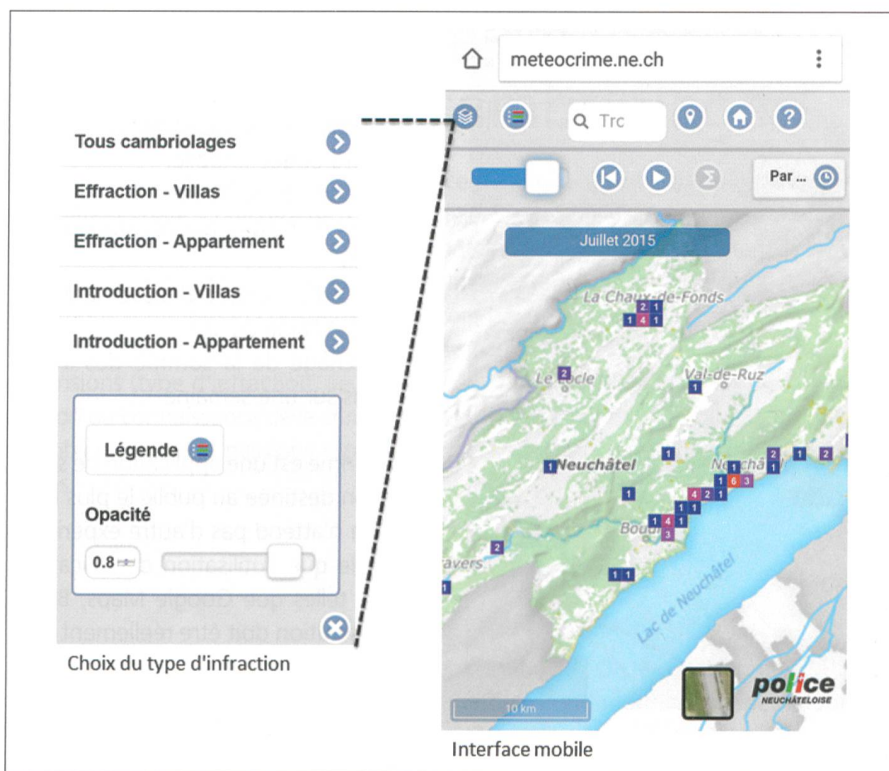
meteocrime.ne.ch

Trc

Par ...

Juillet 2015

Tous cambriolages

Effraction - Villas

Effraction - Appartement

Introduction - Villas

Introduction - Appartement

Légende

Opacité

0.8

Choix du type d'infraction

La Chaux-de-Fonds

2 1

1 4 1

Le Locle

Val-de-Ruz

Neuchâtel

Lac de Neuchâtel

Boudry

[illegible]avers

10 km

police
NEUCHÂTELOISE

Interface mobile